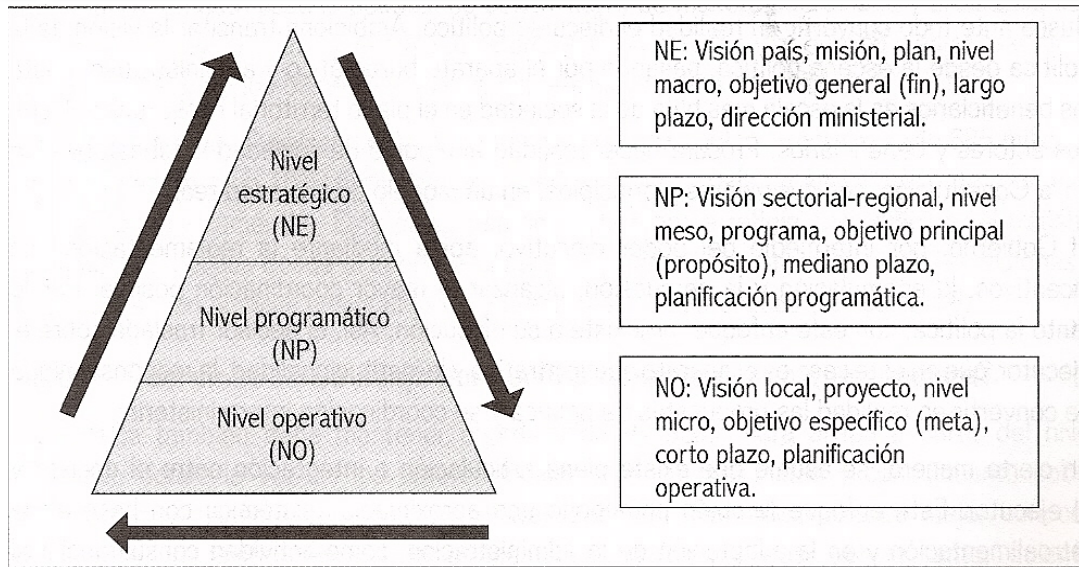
Nivel estratégico (NE)

Nivel programático (NP)

Nivel operativo (NO)

NE: Visión país, misión, plan, nivel macro, objetivo general (fin), largo plazo, dirección ministerial.

NP: Visión sectorial-regional, nivel meso, programa, objetivo principal (propósito), mediano plazo, planificación programática.

NO: Visión local, proyecto, nivel micro, objetivo específico (meta), corto plazo, planificación operativa.